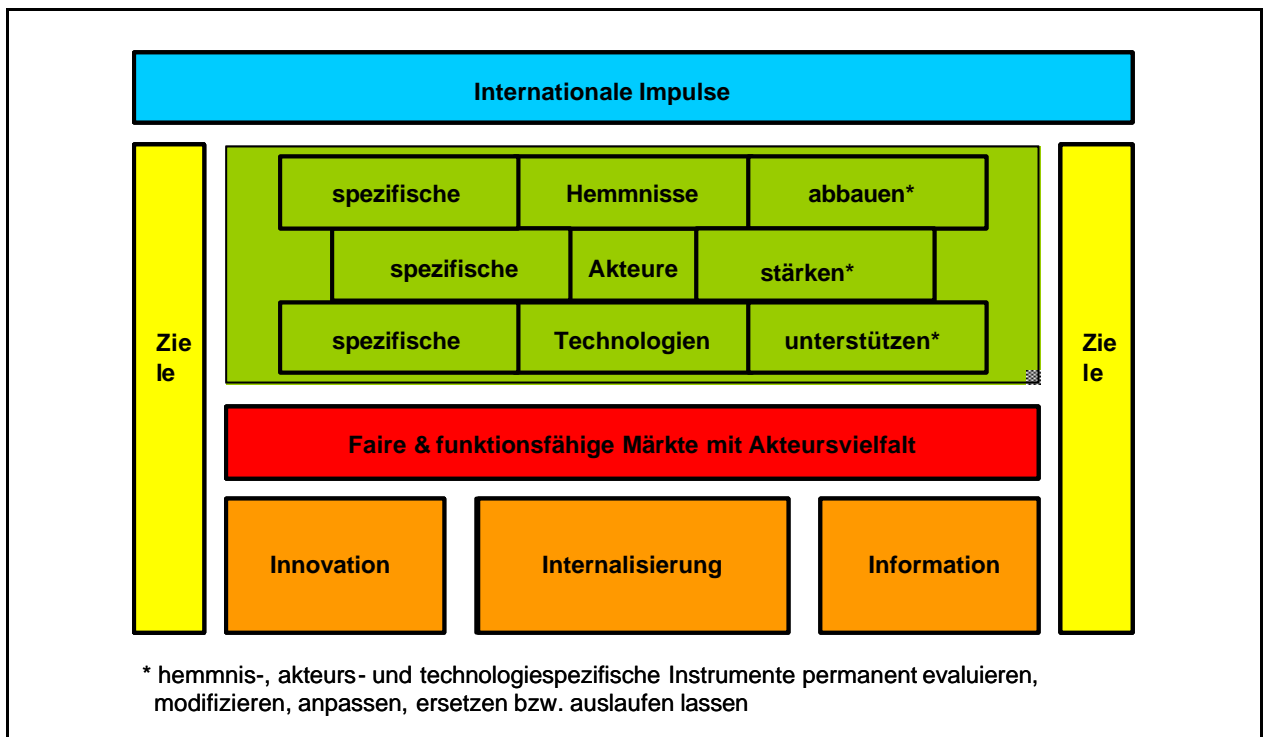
Internationale Impulse

Zie le

spezifische | Hemmnisse | abbauen*

spezifische | Akteure | stärken*

spezifische | Technologien | unterstützen*

Zie le

Faire & funktionsfähige Märkte mit Akteursvielfalt

Innovation

Internalisierung

Information

* hemmnis-, akteurs- und technologiespezifische Instrumente permanent evaluieren, modifizieren, anpassen, ersetzen bzw. auslaufen lassen